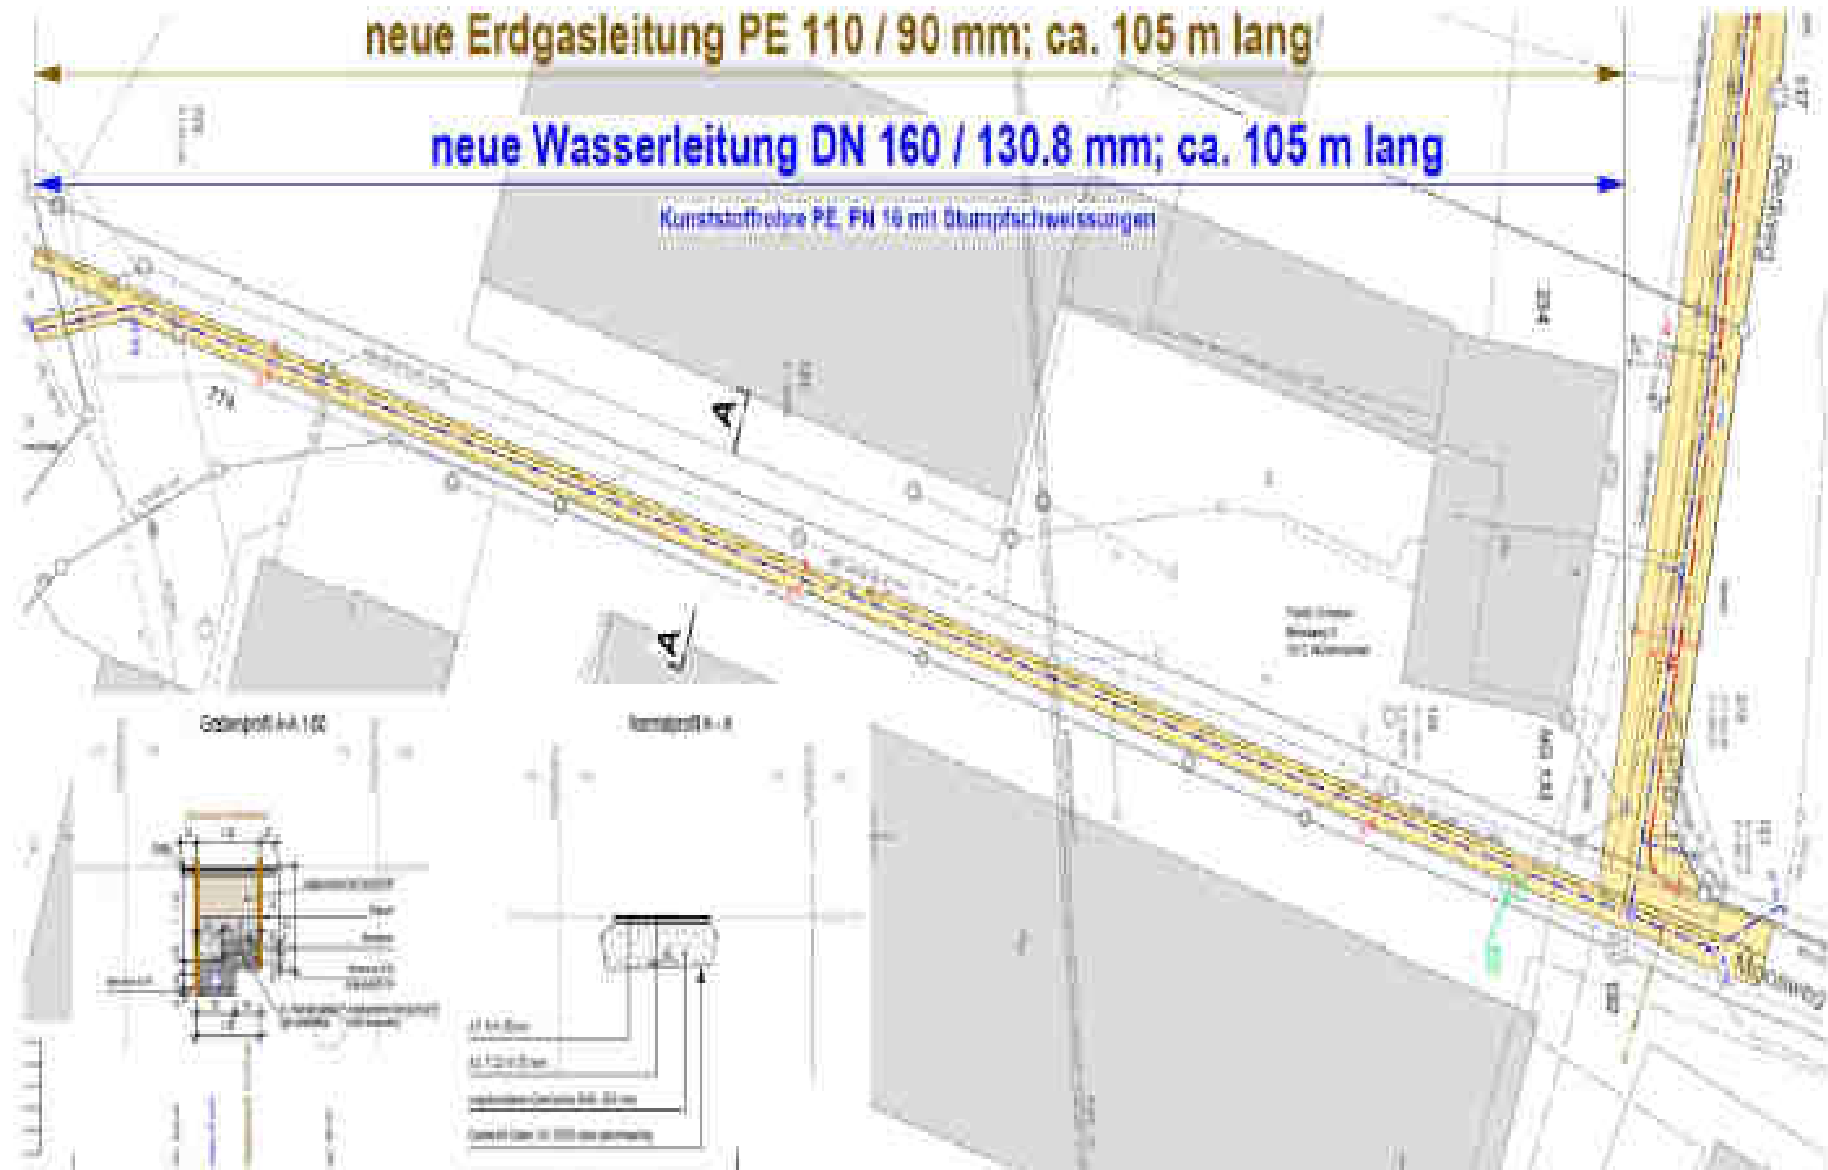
neue Erdgasleitung PE 110 / 90 mm; ca. 105 m lang

neue Wasserleitung DN 160 / 130.8 mm; ca. 105 m lang

Kunststoffrohre PE, PN 16 mit Stumpfschweissungen

A

A

Grabenprofil A-A 1:50

Normalprofil A - A

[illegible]